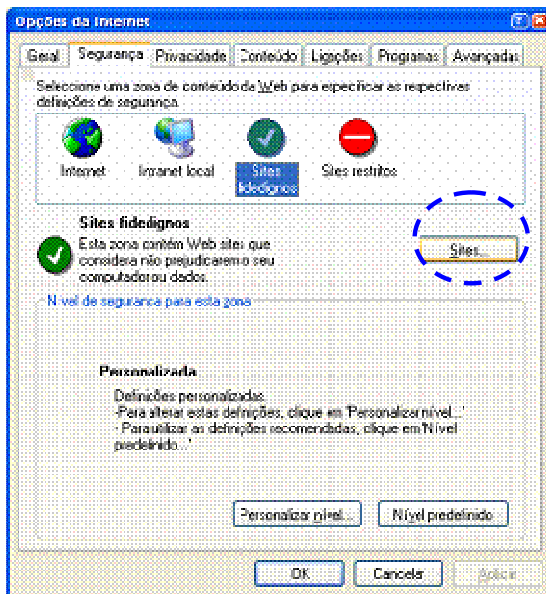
Opções da Internet

Geral | Segurança | Privacidade | Conteúdo | Ligações | Programas | Avançadas

Seleccione uma zona de conteúdo da Web para especificar as respectivas definições de segurança.

Internet | Intranet local | Sites fidedignos | Sites restritos

Sites fidedignos
Esta zona contém Web sites que considera não prejudicarem o seu computador ou dados.

Sites...

Nível de segurança para esta zona

Personalizada
Definições personalizadas.
-Para alterar estas definições, clique em 'Personalizar nível...'
- Para utilizar as definições recomendadas, clique em 'Nível predefinido...'

Personalizar nível... | Nível predefinido

OK | Cancelar | Aplicar